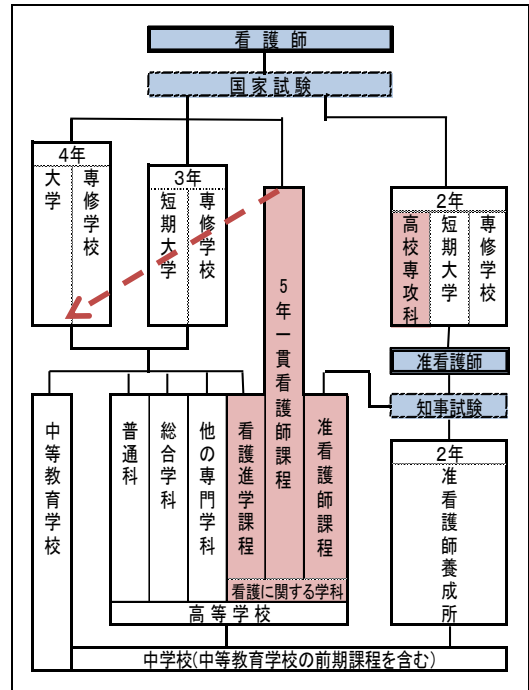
看護師

国家試験

4年
大学
専修学校

3年
短期大学
専修学校

5年一貫看護師課程

2年
高校専攻科
短期大学
専修学校

准看護師

知事試験

中等教育学校

普通科
総合学科
他の専門学科
看護進学課程
准看護師課程
看護に関する学科

高等学校

2年
准看護師養成所

中学校(中等教育学校の前期課程を含む)